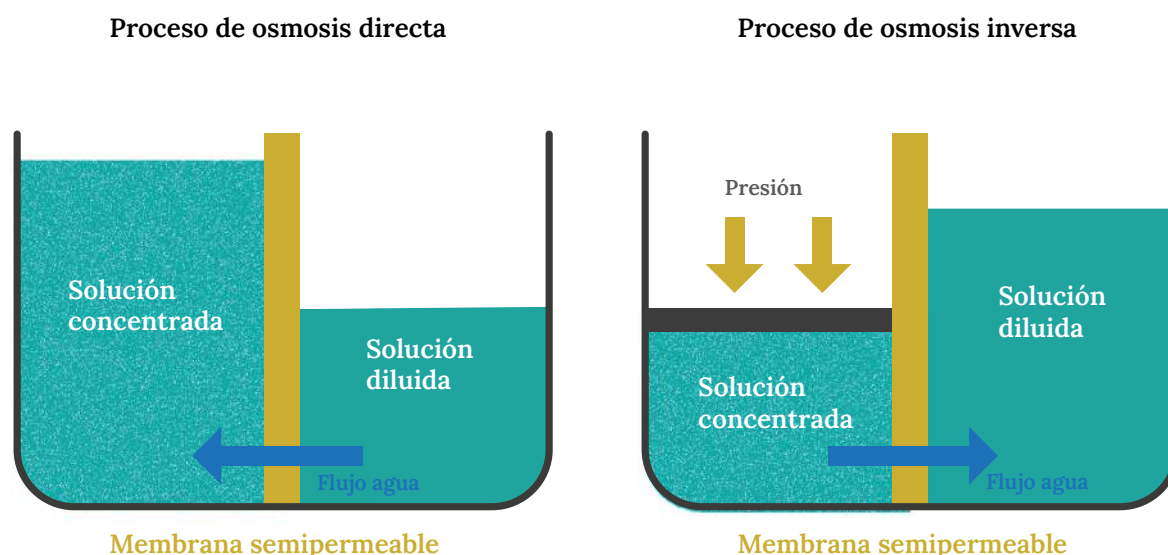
Proceso de osmosis directa

Solución concentrada

Solución diluida

Flujo agua

Membrana semipermeable

Proceso de osmosis inversa

Presión

Solución diluida

Solución concentrada

Flujo agua

Membrana semipermeable